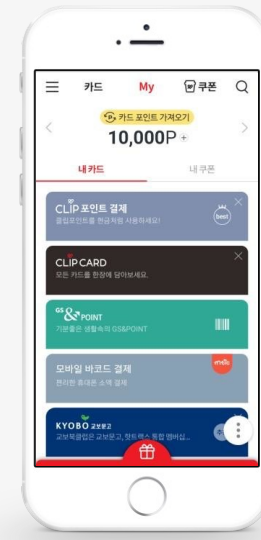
카드 My 쿠폰

카드 포인트 가져오기

10,000P +

내 카드 내 쿠폰

CLIP 포인트 결제
클립포인트를 현금처럼 사용하세요!

best

CLIP CARD
모든 카드를 한잔에 담아보세요.

GS&POINT
기분좋은 생활속의 GS&POINT

모바일 바코드 결제
편리한 휴대폰 소액 결제

KYOBO 교보문고
교보북클럽은 교보문고, 핫트랙스 통합 멤버십...